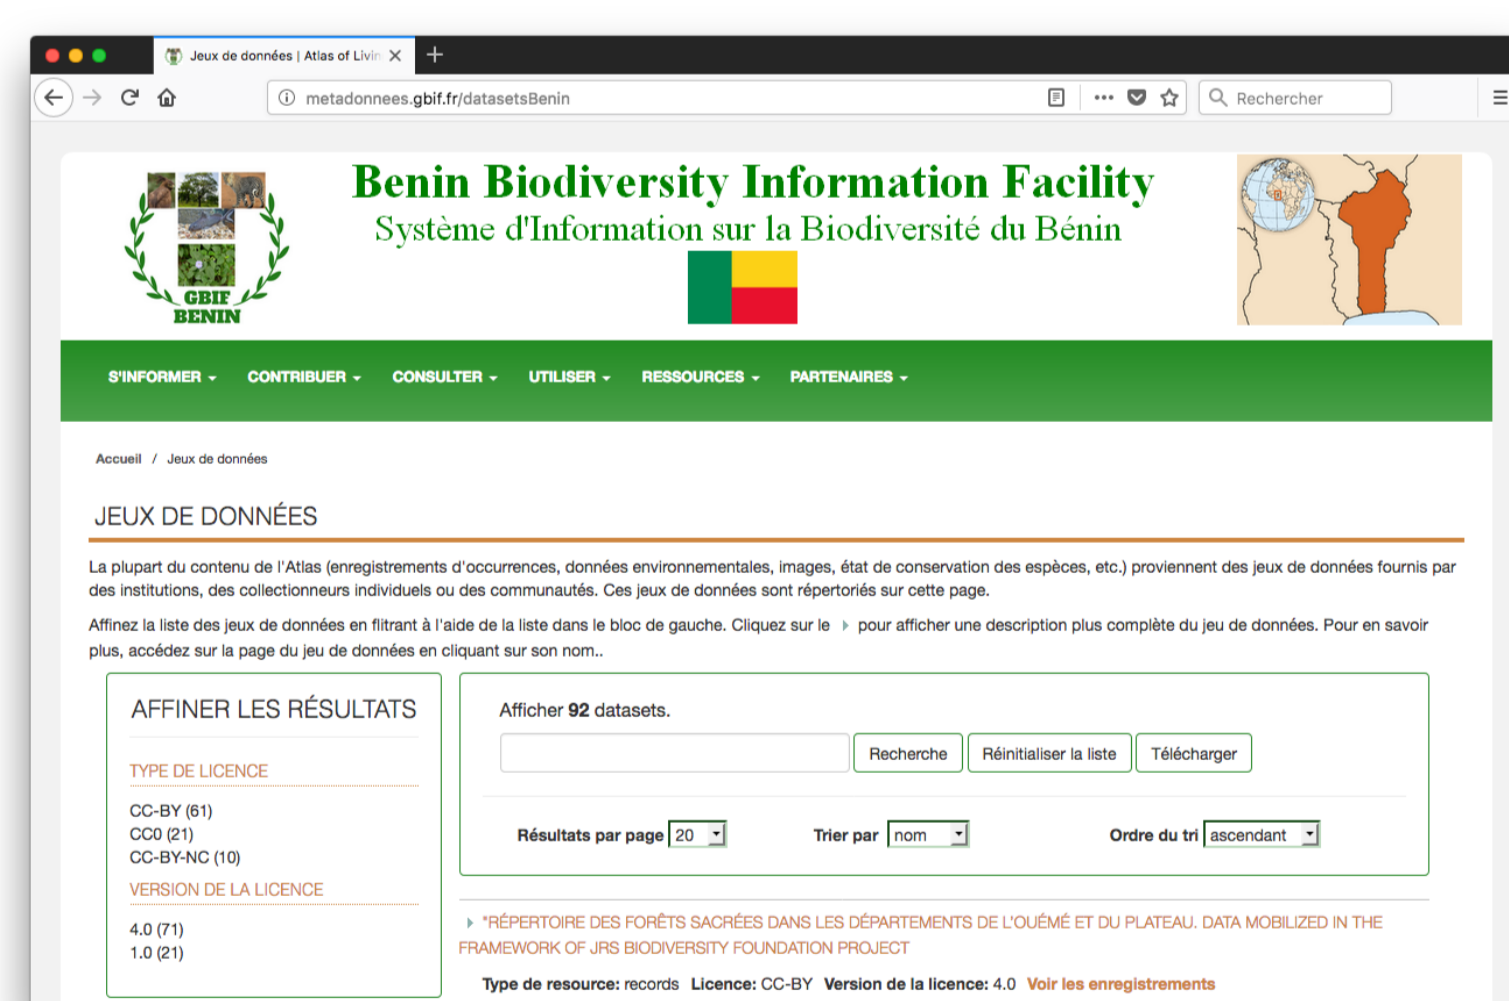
Jeux de données | Atlas of Livin

metadonnees.gbif.fr/datasetsBenin

Rechercher

GBIF BENIN

Benin Biodiversity Information Facility

Système d'Information sur la Biodiversité du Bénin

S'INFORMER CONTRIBUER CONSULTER UTILISER RESSOURCES PARTENAIRES

Accueil / Jeux de données

JEUX DE DONNÉES

La plupart du contenu de l'Atlas (enregistrements d'occurrences, données environnementales, images, état de conservation des espèces, etc.) proviennent des jeux de données fournis par des institutions, des collectionneurs individuels ou des communautés. Ces jeux de données sont répertoriés sur cette page.

Affinez la liste des jeux de données en filtrant à l'aide de la liste dans le bloc de gauche. Cliquez sur le pour afficher une description plus complète du jeu de données. Pour en savoir plus, accédez sur la page du jeu de données en cliquant sur son nom..

AFFINER LES RÉSULTATS

TYPE DE LICENCE

CC-BY (61)
CC0 (21)
CC-BY-NC (10)

VERSION DE LA LICENCE

4.0 (71)
1.0 (21)

Afficher 92 datasets.

Recherche Réinitialiser la liste Télécharger

Résultats par page 20 Trier par nom Ordre du tri ascendant

"RÉPERTOIRE DES FORÊTS SACRÉES DANS LES DÉPARTEMENTS DE L'OUÉMÉ ET DU PLATEAU. DATA MOBILIZED IN THE FRAMEWORK OF JRS BIODIVERSITY FOUNDATION PROJECT

Type de resource: records Licence: CC-BY Version de la licence: 4.0 Voir les enregistrements